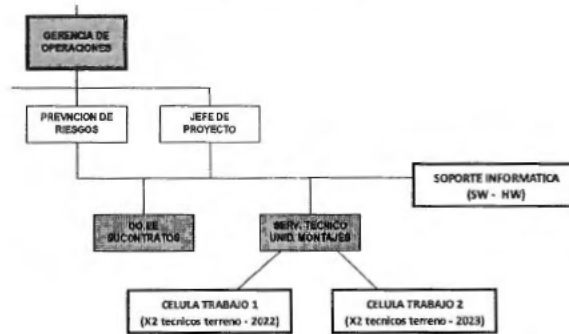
GERENCIA DE OPERACIONES

PREVNCION DE RIESGOS

JEFE DE PROYECTO

SOPORTE INFORMATICA (SW - HW)

DO.EE SUCONTRATOS

SERV. TECNICO UNID. MONTAJES

CELULA TRABAJO 1 (X2 tecnicos terreno - 2022)

CELULA TRABAJO 2 (X2 tecnicos terreno - 2023)